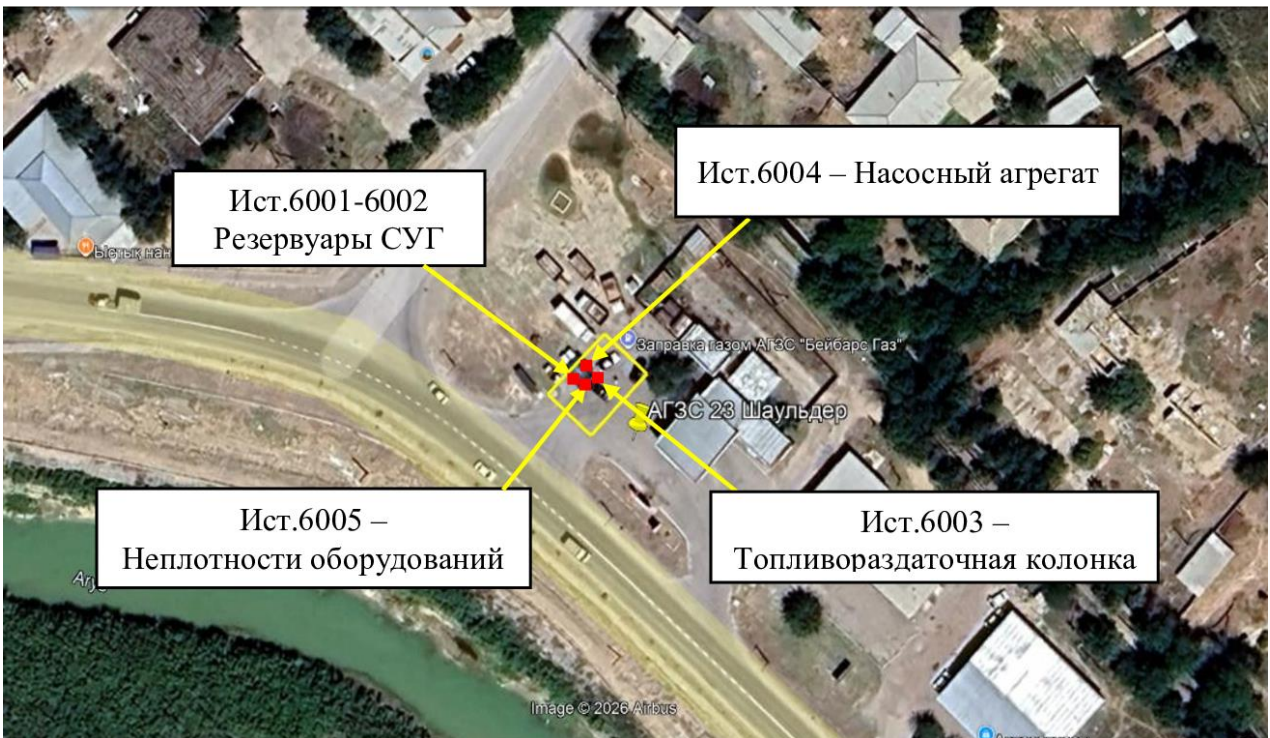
Ист.6001-6002
Резервуары СУГ

Ист.6004 – Насосный агрегат

Ыстық нан

Заправка газом АГЗС "Бейбарс Газ"

АГЗС 23 Шаульдер

Ист.6005 –
Неплотности оборудований

Ист.6003 –
Топливораздаточная колонка

Arys

Image © 2026 Airbus